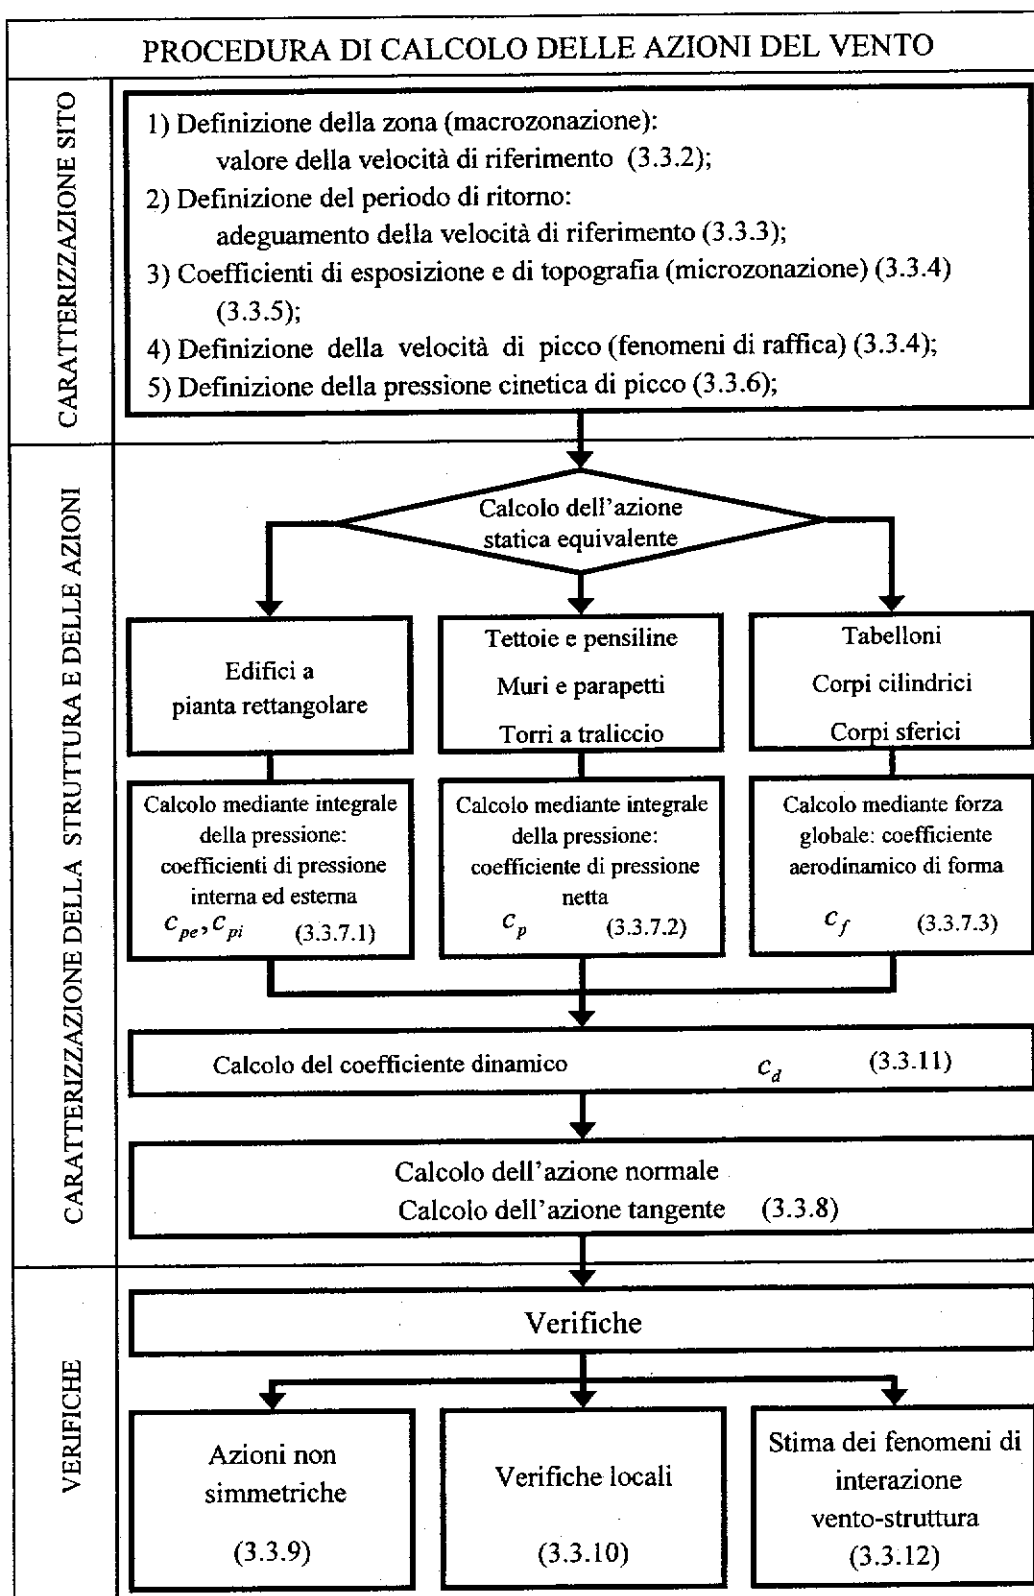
PROCEDURA DI CALCOLO DELLE AZIONI DEL VENTO

CARATTERIZZAZIONE SITO

1) Definizione della zona (macrozonazione): valore della velocità di riferimento (3.3.2);
2) Definizione del periodo di ritorno: adeguamento della velocità di riferimento (3.3.3);
3) Coefficienti di esposizione e di topografia (microzonazione) (3.3.4) (3.3.5);
4) Definizione della velocità di picco (fenomeni di raffica) (3.3.4);
5) Definizione della pressione cinetica di picco (3.3.6);

CARATTERIZZAZIONE DELLA STRUTTURA E DELLE AZIONI

Calcolo dell'azione statica equivalente

Edifici a pianta rettangolare

Tettoie e pensiline
Muri e parapetti
Torri a traliccio

Tabelloni
Corpi cilindrici
Corpi sferici

Calcolo mediante integrale della pressione: coefficienti di pressione interna ed esterna
$c_{pe}, c_{pi}$ (3.3.7.1)

Calcolo mediante integrale della pressione: coefficiente di pressione netta
$c_p$ (3.3.7.2)

Calcolo mediante forza globale: coefficiente aerodinamico di forma
$c_f$ (3.3.7.3)

Calcolo del coefficiente dinamico $c_d$ (3.3.11)

Calcolo dell'azione normale
Calcolo dell'azione tangente (3.3.8)

VERIFICHE

Verifiche

Azioni non simmetriche
(3.3.9)

Verifiche locali
(3.3.10)

Stima dei fenomeni di interazione vento-struttura
(3.3.12)